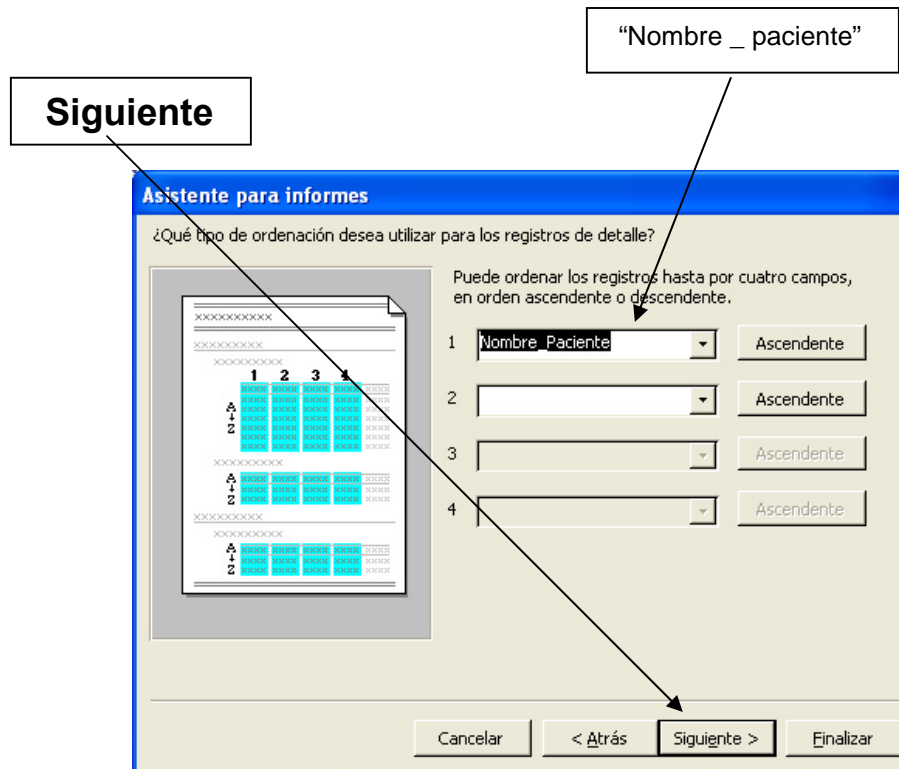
"Nombre _ paciente"

Siguiente

Asistente para informes

¿Qué tipo de ordenación desea utilizar para los registros de detalle?

XXXXXXXXXX
XXXXXXXXX
XXXXXXXXX
1 2 3 4
A
Z
XXXXXXXXX
A
Z
XXXXXXXXX
XXXXXXXXX
A
Z

Puede ordenar los registros hasta por cuatro campos, en orden ascendente o descendente.

1 Nombre_Paciente Ascendente

2 Ascendente

3 Ascendente

4 Ascendente

Cancelar < Atrás Siguiente > Finalizar